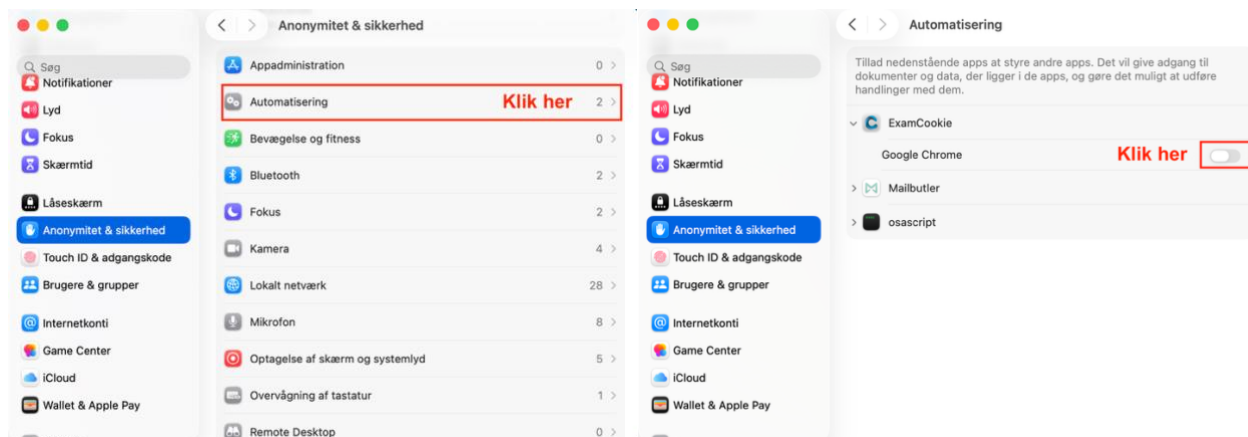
Søg
Notifikationer
Lyd
Fokus
Skærmtid
Låseskærm
Anonymitet & sikkerhed
Touch ID & adgangskode
Brugere & grupper
Internetkonti
Game Center
iCloud
Wallet & Apple Pay

Anonymitet & sikkerhed

| | |
|---|---|
| Appadministration | 0 |
| Automatisering | 2 |
| Bevægelse og fitness | 0 |
| Bluetooth | 2 |
| Fokus | 2 |
| Kamera | 4 |
| Lokalt netværk | 28 |
| Mikrofon | 8 |
| Optagelse af skærm og systemlyd | 5 |
| Overvågning af tastatur | 1 |
| Remote Desktop | 0 |

Klik her

Søg
Notifikationer
Lyd
Fokus
Skærmtid
Låseskærm
Anonymitet & sikkerhed
Touch ID & adgangskode
Brugere & grupper
Internetkonti
Game Center
iCloud
Wallet & Apple Pay

Automatisering

Tillad nedenstående apps at styre andre apps. Det vil give adgang til dokumenter og data, der ligger i de apps, og gøre det muligt at udføre handlinger med dem.

ExamCookie
Google Chrome
Klik her
Mailbutler
osascript